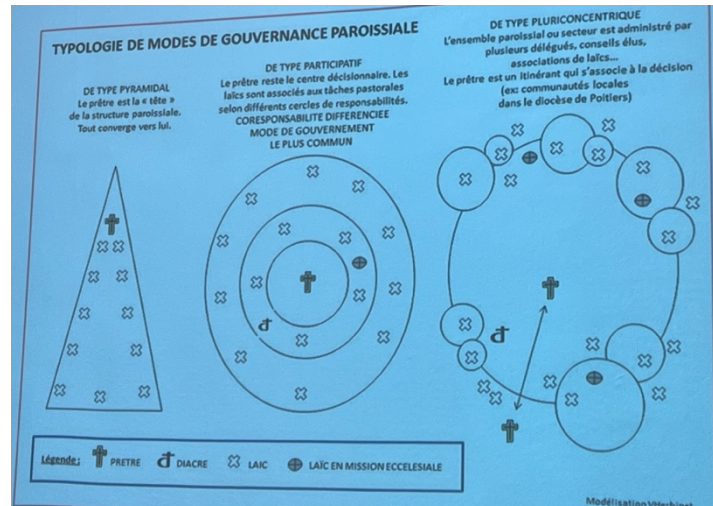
TYPOLOGIE DE MODES DE GOUVERNANCE PAROISSIALE

DE TYPE PYRAMIDAL
Le prêtre est la « tête » de la structure paroissiale. Tout converge vers lui.

DE TYPE PARTICIPATIF
Le prêtre reste le centre décisionnaire. Les laïcs sont associés aux tâches pastorales selon différents cercles de responsabilités.
CORESPONSABILITE DIFFERENCIEE
MODE DE GOUVERNEMENT LE PLUS COMMUN

DE TYPE PLURICONCENTRIQUE
L'ensemble paroissial ou secteur est administré par plusieurs délégués, conseils élus, associations de laïcs…
Le prêtre est un itinérant qui s'associe à la décision
(ex: communautés locales dans le diocèse de Poitiers)

Légende : PRETRE DIACRE LAIC LAÏC EN MISSION ECCELESIALE

Modélisation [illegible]